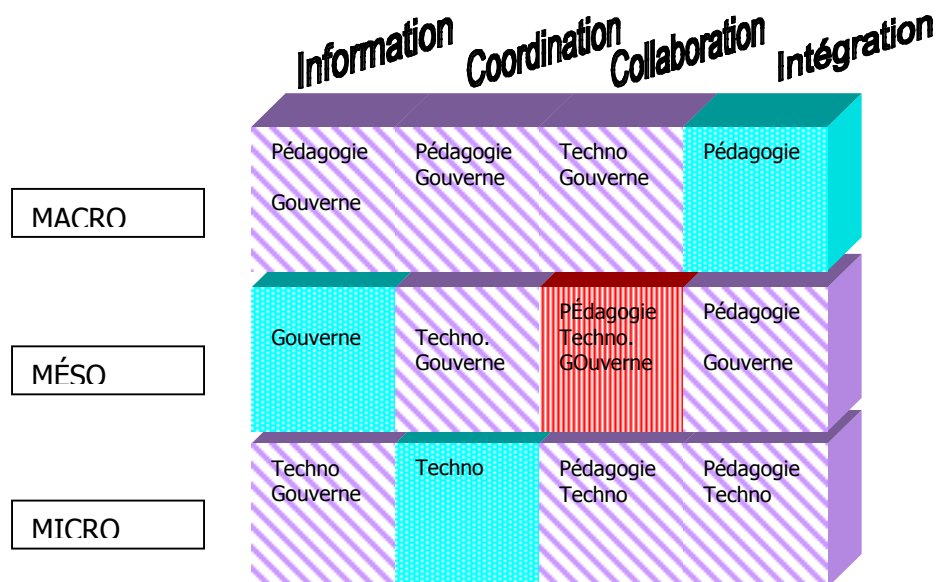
|  | Information | Coordination | Collaboration | Intégration |
|---|---|---|---|---|
| MACRO | Pédagogie Gouverne | Pédagogie Gouverne | Techno Gouverne | Pédagogie |
| MÉSO | Gouverne | Techno. Gouverne | PÉdagogie Techno. GOuverne | Pédagogie Gouverne |
| MICRO | Techno Gouverne | Techno | Pédagogie Techno | Pédagogie Techno |